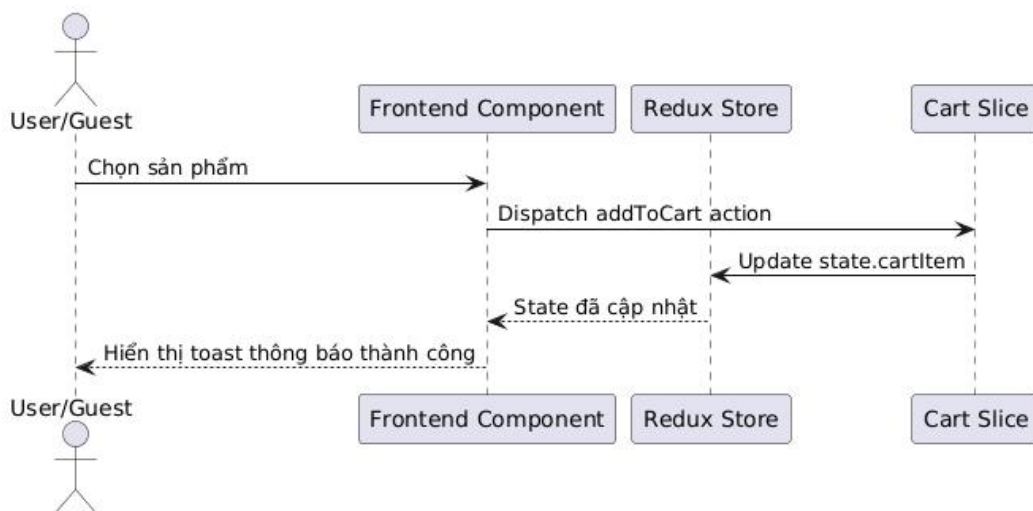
User/Guest

Frontend Component

Redux Store

Cart Slice

Chọn sản phẩm

Dispatch addToCart action

Update state.cartItem

State đã cập nhật

Hiển thị toast thông báo thành công

User/Guest

Frontend Component

Redux Store

Cart Slice